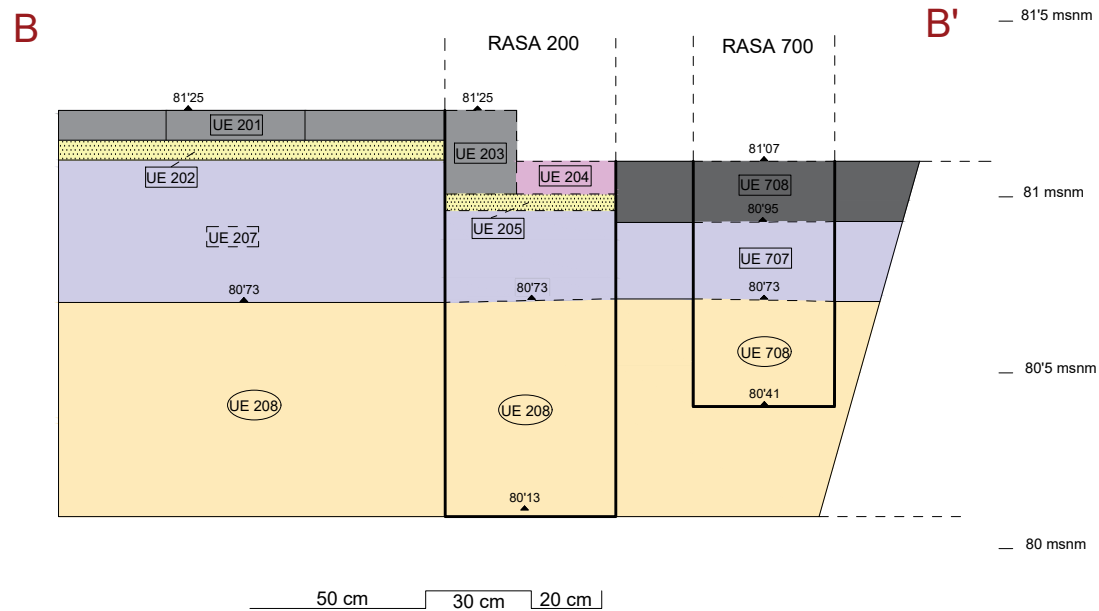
B

RASA 200

RASA 700

B'

81'5 msnm

81'25

81'25

UE 201

UE 203

81'07

UE 204

UE 708

81 msnm

UE 202

80'95

UE 205

UE 207

UE 707

80'73

80'73

80'73

UE 708

80'5 msnm

UE 208

UE 208

80'41

80'13

80 msnm

50 cm

30 cm

20 cm